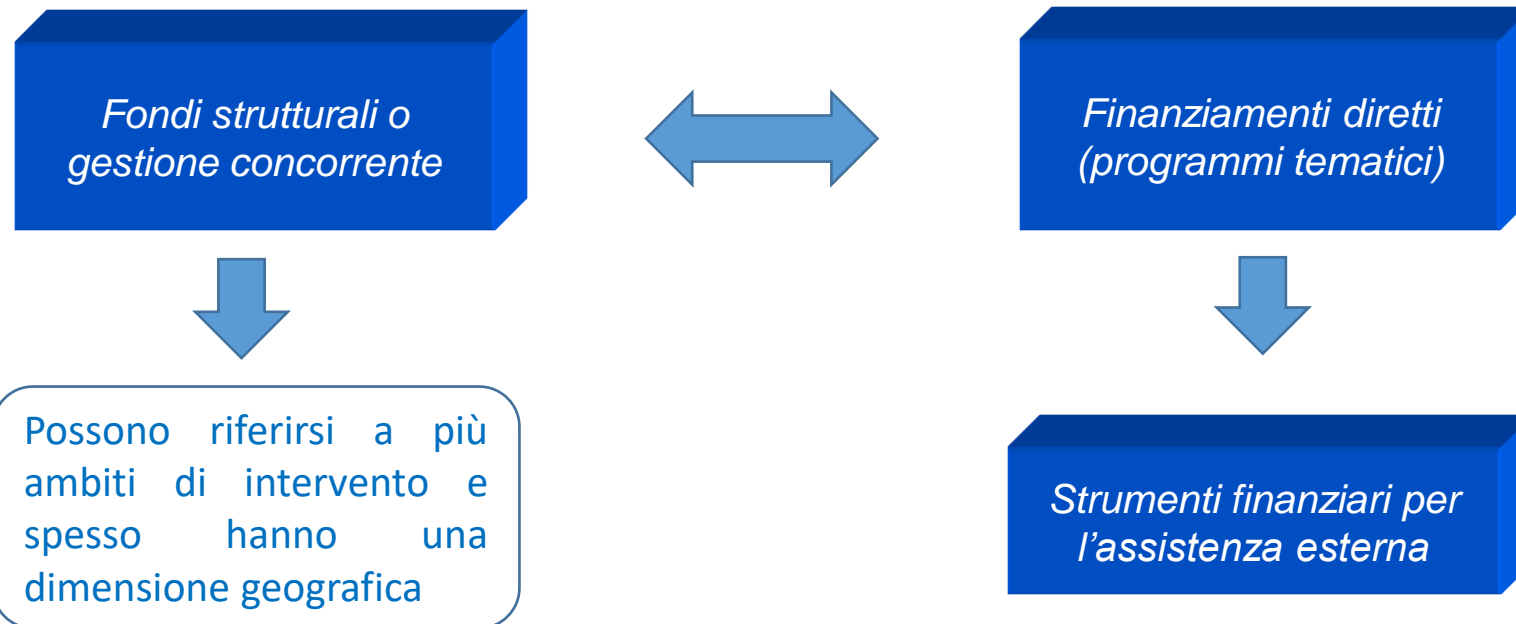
Fondi strutturali o gestione concorrente

Finanziamenti diretti (programmi tematici)

Possono riferirsi a più ambiti di intervento e spesso hanno una dimensione geografica

Strumenti finanziari per l’assistenza esterna